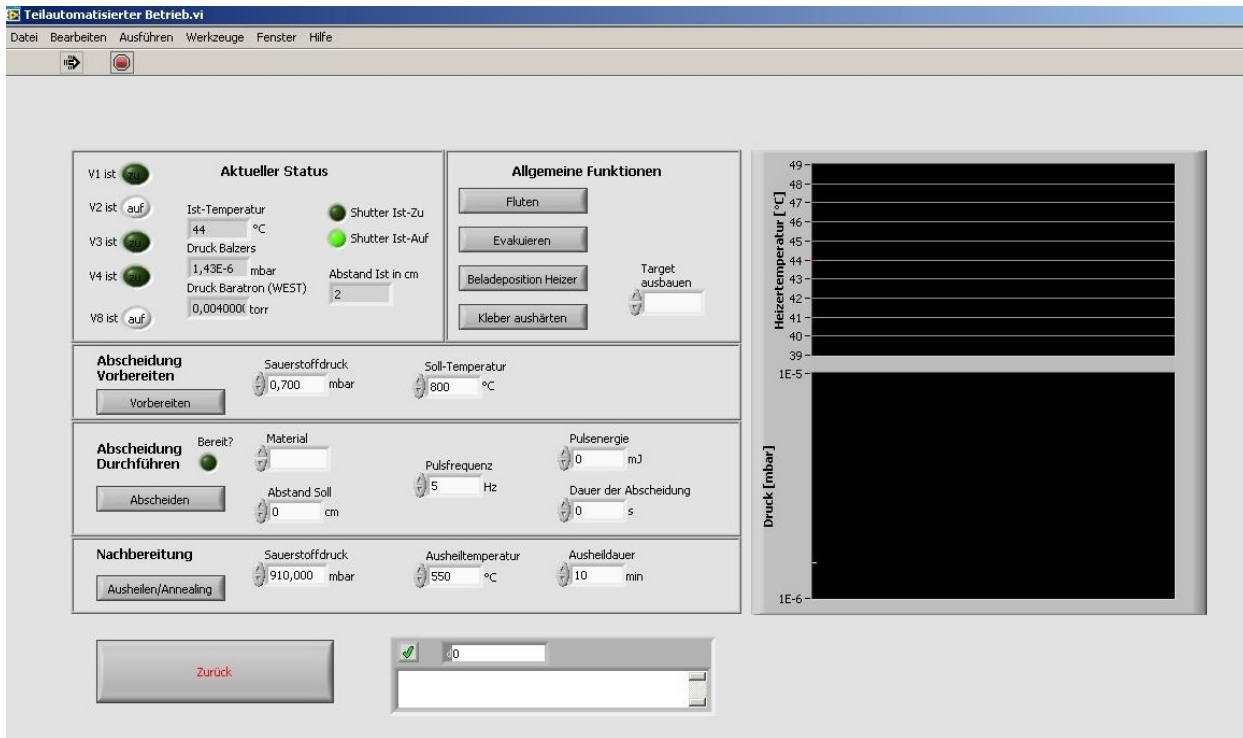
Teilautomatisierter Betrieb.vi

Datei Bearbeiten Ausführen Werkzeuge Fenster Hilfe

V1 ist zu
V2 ist auf
V3 ist zu
V4 ist zu
V8 ist auf

Aktueller Status

Ist-Temperatur
44 °C
Druck Balzers
1,43E-6 mbar
Druck Baratron (WEST)
0,004000( torr

Shutter Ist-Zu
Shutter Ist-Auf
Abstand Ist in cm
2

Allgemeine Funktionen

Fluten
Evakuieren
Beladeposition Heizer
Kleber aushärten
Target ausbauen

Heizertemperatur [°C]
49
48
47
46
45
44
43
42
41
40
39

Abscheidung Vorbereiten
Vorbereiten
Sauerstoffdruck
0,700 mbar
Soll-Temperatur
800 °C

Abscheidung Durchführen
Bereit?
Abscheiden
Material
Abstand Soll
0 cm
Pulsfrequenz
5 Hz
Pulsenergie
0 mJ
Dauer der Abscheidung
0 s

Druck [mbar]
1E-5
1E-6

Nachbereitung
Ausheilen/Annealing
Sauerstoffdruck
910,000 mbar
Ausheiltemperatur
550 °C
Ausheildauer
10 min

Zurück

0